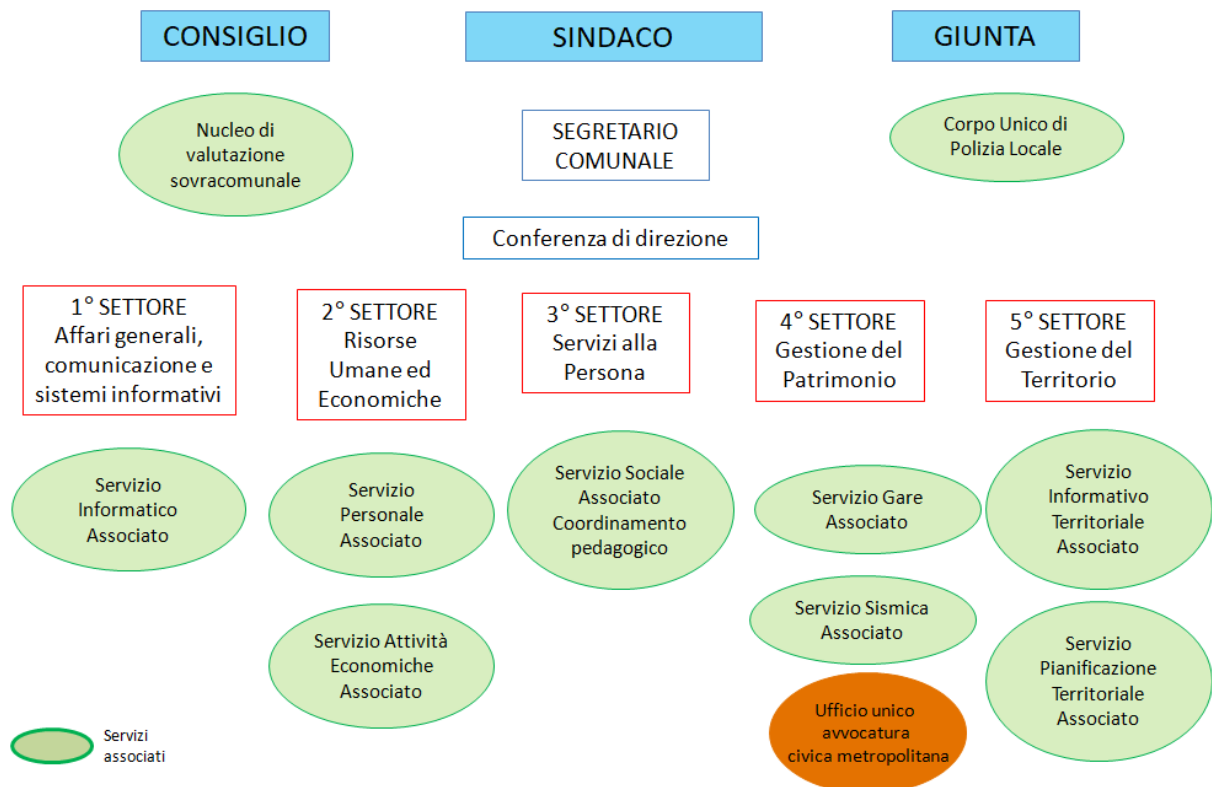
CONSIGLIO

SINDACO

GIUNTA

Nucleo di valutazione sovracomunale

SEGRETARIO COMUNALE

Corpo Unico di Polizia Locale

Conferenza di direzione

1° SETTORE Affari generali, comunicazione e sistemi informativi

2° SETTORE Risorse Umane ed Economiche

3° SETTORE Servizi alla Persona

4° SETTORE Gestione del Patrimonio

5° SETTORE Gestione del Territorio

Servizio Informatico Associato

Servizio Personale Associato

Servizio Sociale Associato Coordinamento pedagogico

Servizio Gare Associato

Servizio Informativo Territoriale Associato

Servizio Attività Economiche Associato

Servizio Sismica Associato

Servizio Pianificazione Territoriale Associato

Ufficio unico avvocatura civica metropolitana

Servizi associati